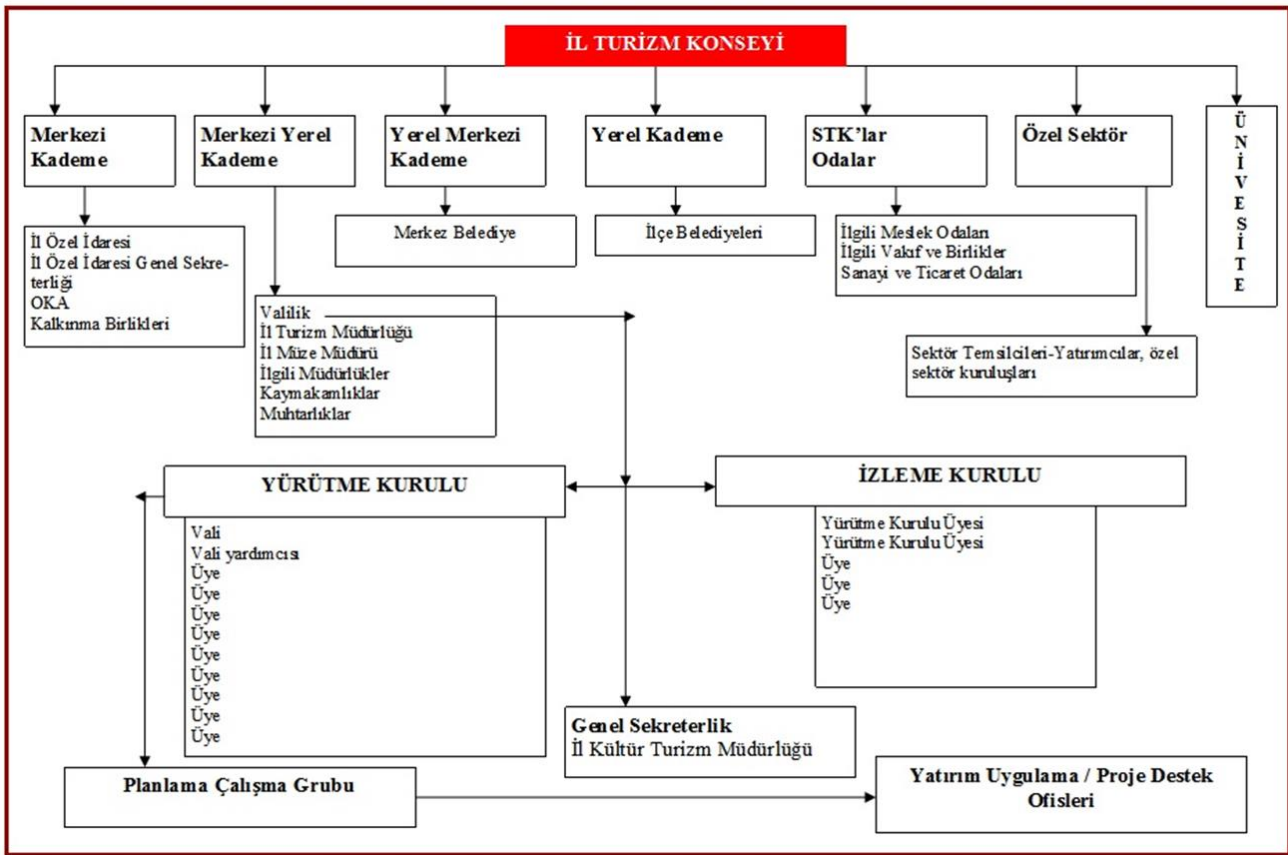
İL TURİZM KONSEYİ

Merkezi Kademe

Merkezi Yerel Kademe

Yerel Merkezi Kademe

Yerel Kademe

STK'lar Odalar

Özel Sektör

Ü N İ V E S İ T E

İl Özel İdaresi
İl Özel İdaresi Genel Sekreterliği
OKA
Kalkınma Birlikleri

Merkez Belediye

İlçe Belediyeleri

İlgili Meslek Odaları
İlgili Vakıf ve Birlikler
Sanayi ve Ticaret Odaları

Valilik
İl Turizm Müdürlüğü
İl Müze Müdürü
İlgili Müdürlükler
Kaymakamlıklar
Muhtarlıklar

Sektör Temsilcileri-Yatırımcılar, özel sektör kuruluşları

YÜRÜTME KURULU

Vali
Vali yardımcısı
Üye
Üye
Üye
Üye
Üye
Üye
Üye
Üye
Üye

İZLEME KURULU

Yürütme Kurulu Üyesi
Yürütme Kurulu Üyesi
Üye
Üye
Üye

Genel Sekreterlik
İl Kültür Turizm Müdürlüğü

Planlama Çalışma Grubu

Yatırım Uygulama / Proje Destek Ofisleri